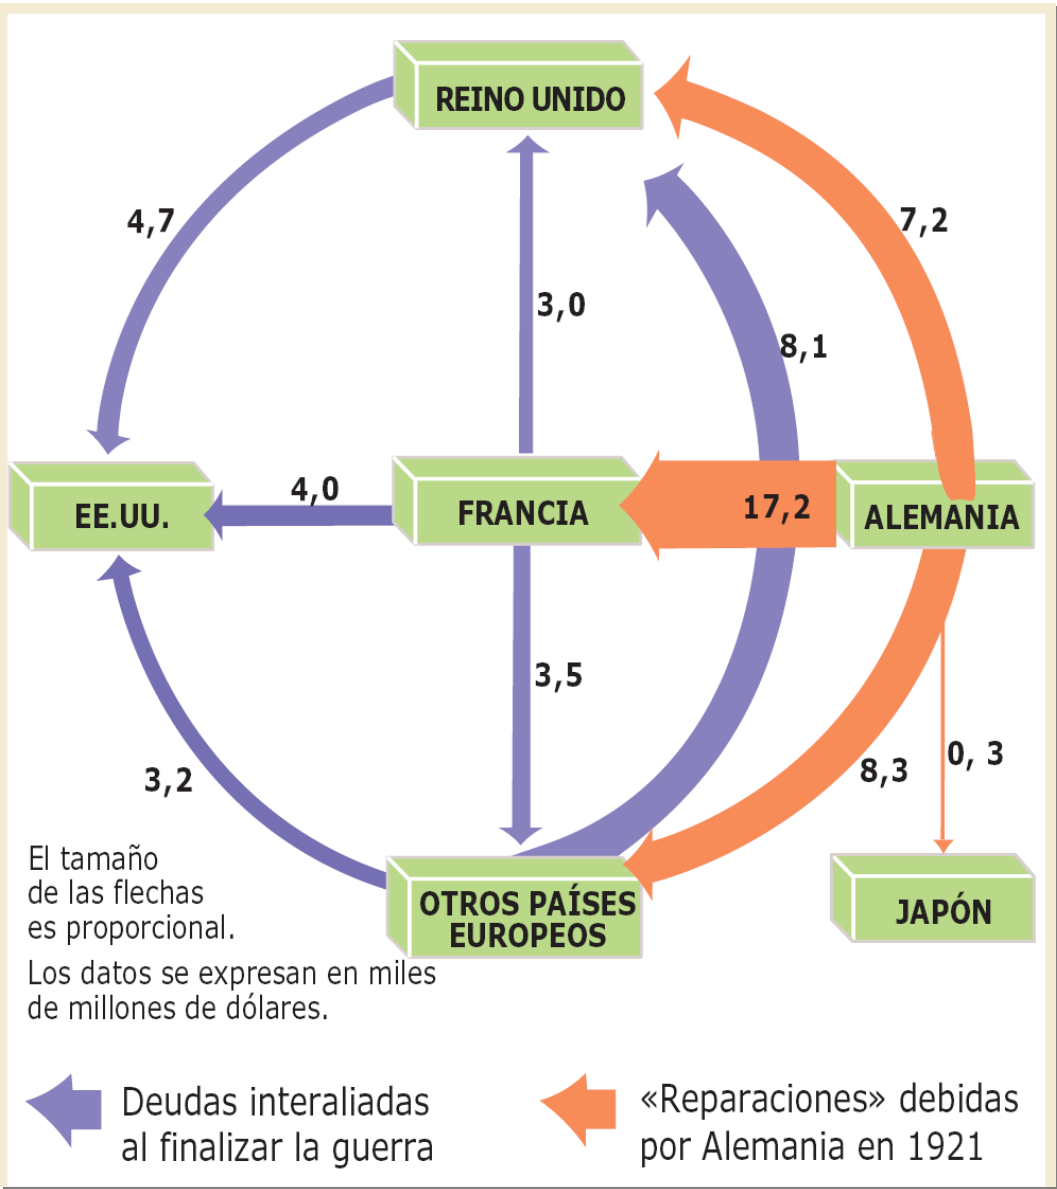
REINO UNIDO

4,7

7,2

3,0

8,1

EE.UU.

4,0

FRANCIA

17,2

ALEMANIA

3,5

3,2

0, 3

8,3

El tamaño de las flechas es proporcional.

Los datos se expresan en miles de millones de dólares.

OTROS PAÍSES EUROPEOS

JAPÓN

Deudas interaliadas al finalizar la guerra

«Reparaciones» debidas por Alemania en 1921